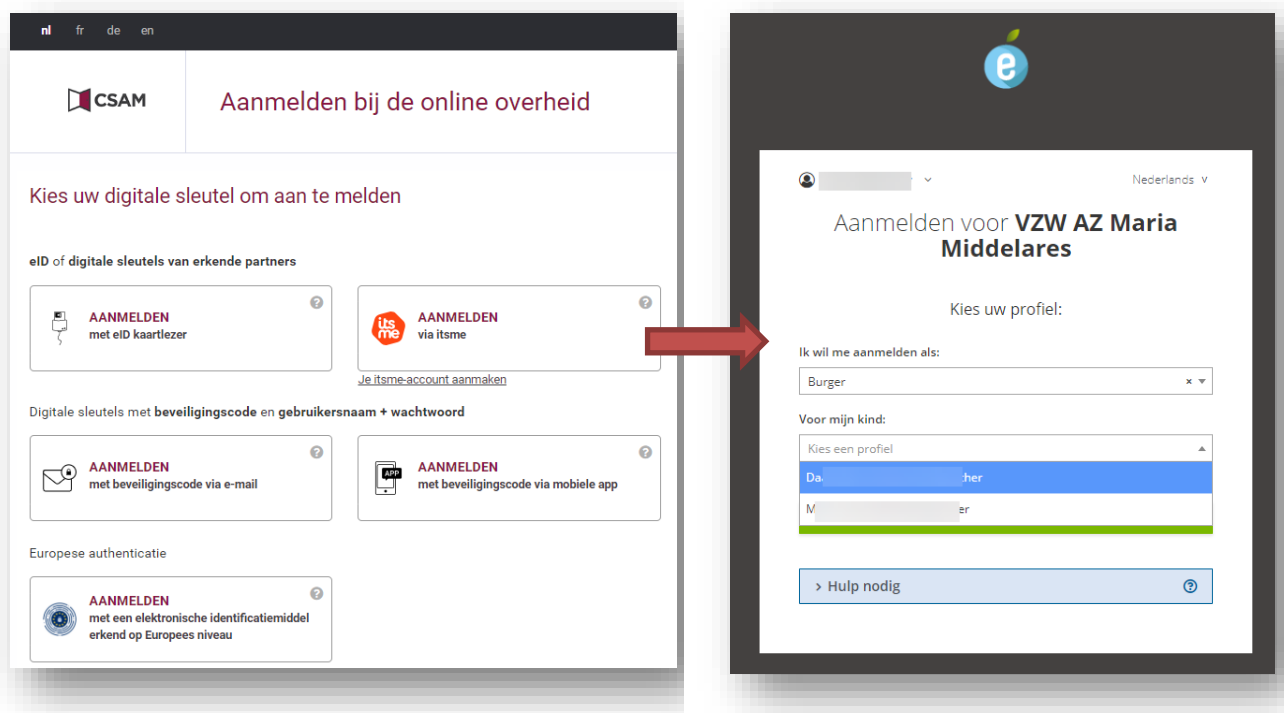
nl fr de en

CSAM

Aanmelden bij de online overheid

Kies uw digitale sleutel om aan te melden

eID of digitale sleutels van erkende partners

AANMELDEN
met eID kaartlezer

itsme

AANMELDEN
via itsme

Je itsme-account aanmaken

Digitale sleutels met beveiligingscode en gebruikersnaam + wachtwoord

AANMELDEN
met beveiligingscode via e-mail

APP

AANMELDEN
met beveiligingscode via mobiele app

Europese authenticatie

AANMELDEN
met een elektronische identificatiemiddel erkend op Europees niveau

e

Nederlands

Aanmelden voor VZW AZ Maria Middelares

Kies uw profiel:

Ik wil me aanmelden als:

Burger

Voor mijn kind:

Kies een profiel

Da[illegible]cher

M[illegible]er

Hulp nodig